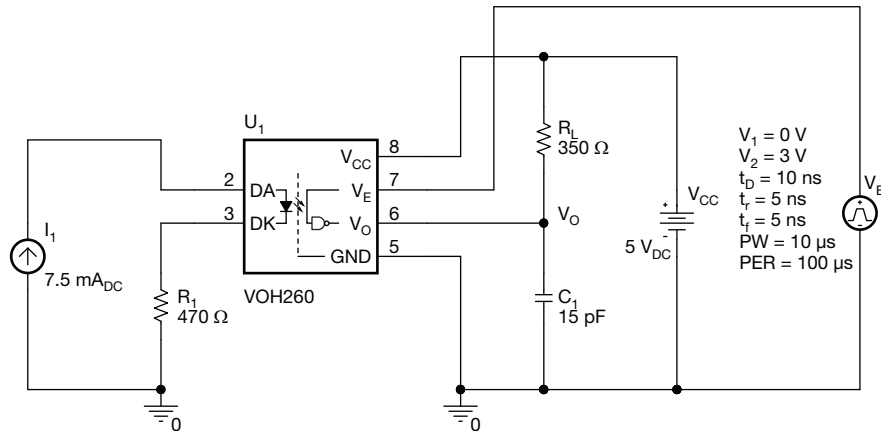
$U_1$

$I_1$

7.5 $mA_{DC}$

2 DA

3 DK

$R_1$
470 Ω

VOH260

$V_{CC}$ 8

$V_E$ 7

$V_O$ 6

GND 5

$R_L$
350 Ω

$V_O$

$C_1$
15 pF

+
-
5 $V_{DC}$

$V_{CC}$

$V_1$ = 0 V
$V_2$ = 3 V
$t_D$ = 10 ns
$t_r$ = 5 ns
$t_f$ = 5 ns
PW = 10 µs
PER = 100 µs

$V_E$

0

0